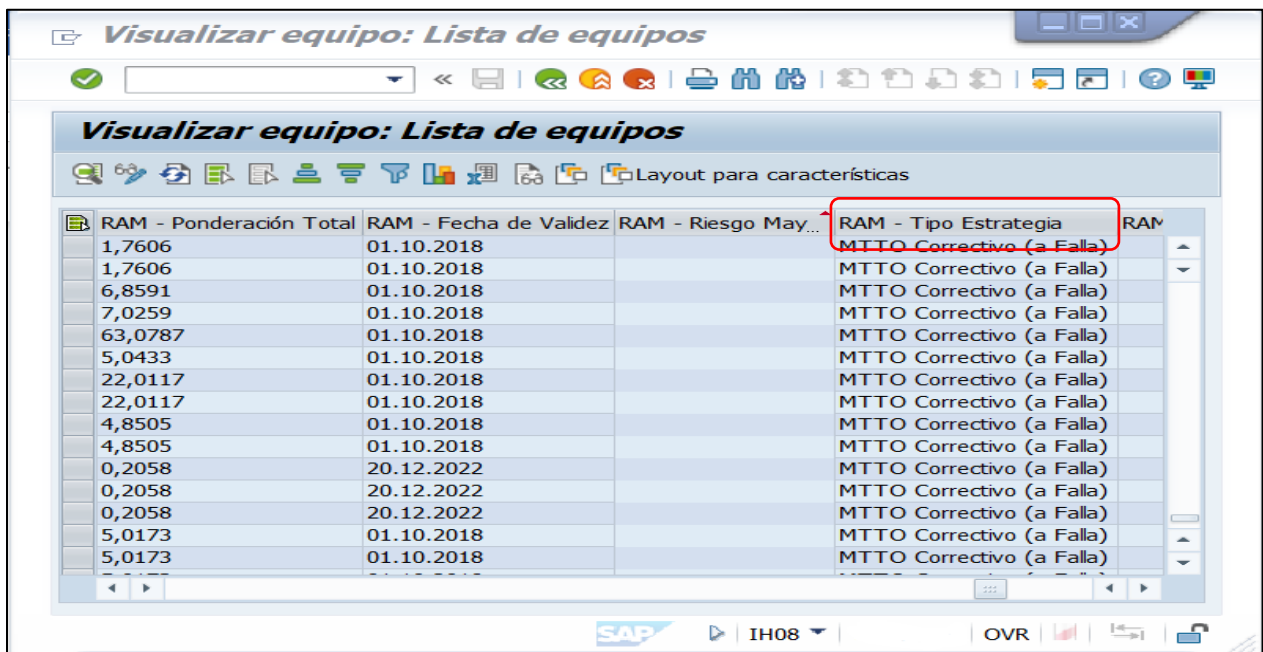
Visualizar equipo: Lista de equipos

Visualizar equipo: Lista de equipos

Layout para características

| RAM - Ponderación Total | RAM - Fecha de Validez | RAM - Riesgo May... | RAM - Tipo Estrategia | RAM |
|---|---|---|---|---|
| 1,7606 | 01.10.2018 | | MTTO Correctivo (a Falla) | |
| 1,7606 | 01.10.2018 | | MTTO Correctivo (a Falla) | |
| 6,8591 | 01.10.2018 | | MTTO Correctivo (a Falla) | |
| 7,0259 | 01.10.2018 | | MTTO Correctivo (a Falla) | |
| 63,0787 | 01.10.2018 | | MTTO Correctivo (a Falla) | |
| 5,0433 | 01.10.2018 | | MTTO Correctivo (a Falla) | |
| 22,0117 | 01.10.2018 | | MTTO Correctivo (a Falla) | |
| 22,0117 | 01.10.2018 | | MTTO Correctivo (a Falla) | |
| 4,8505 | 01.10.2018 | | MTTO Correctivo (a Falla) | |
| 4,8505 | 01.10.2018 | | MTTO Correctivo (a Falla) | |
| 0,2058 | 20.12.2022 | | MTTO Correctivo (a Falla) | |
| 0,2058 | 20.12.2022 | | MTTO Correctivo (a Falla) | |
| 0,2058 | 20.12.2022 | | MTTO Correctivo (a Falla) | |
| 5,0173 | 01.10.2018 | | MTTO Correctivo (a Falla) | |
| 5,0173 | 01.10.2018 | | MTTO Correctivo (a Falla) | |
| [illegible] | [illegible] | | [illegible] | |

SAP IH08 OVR